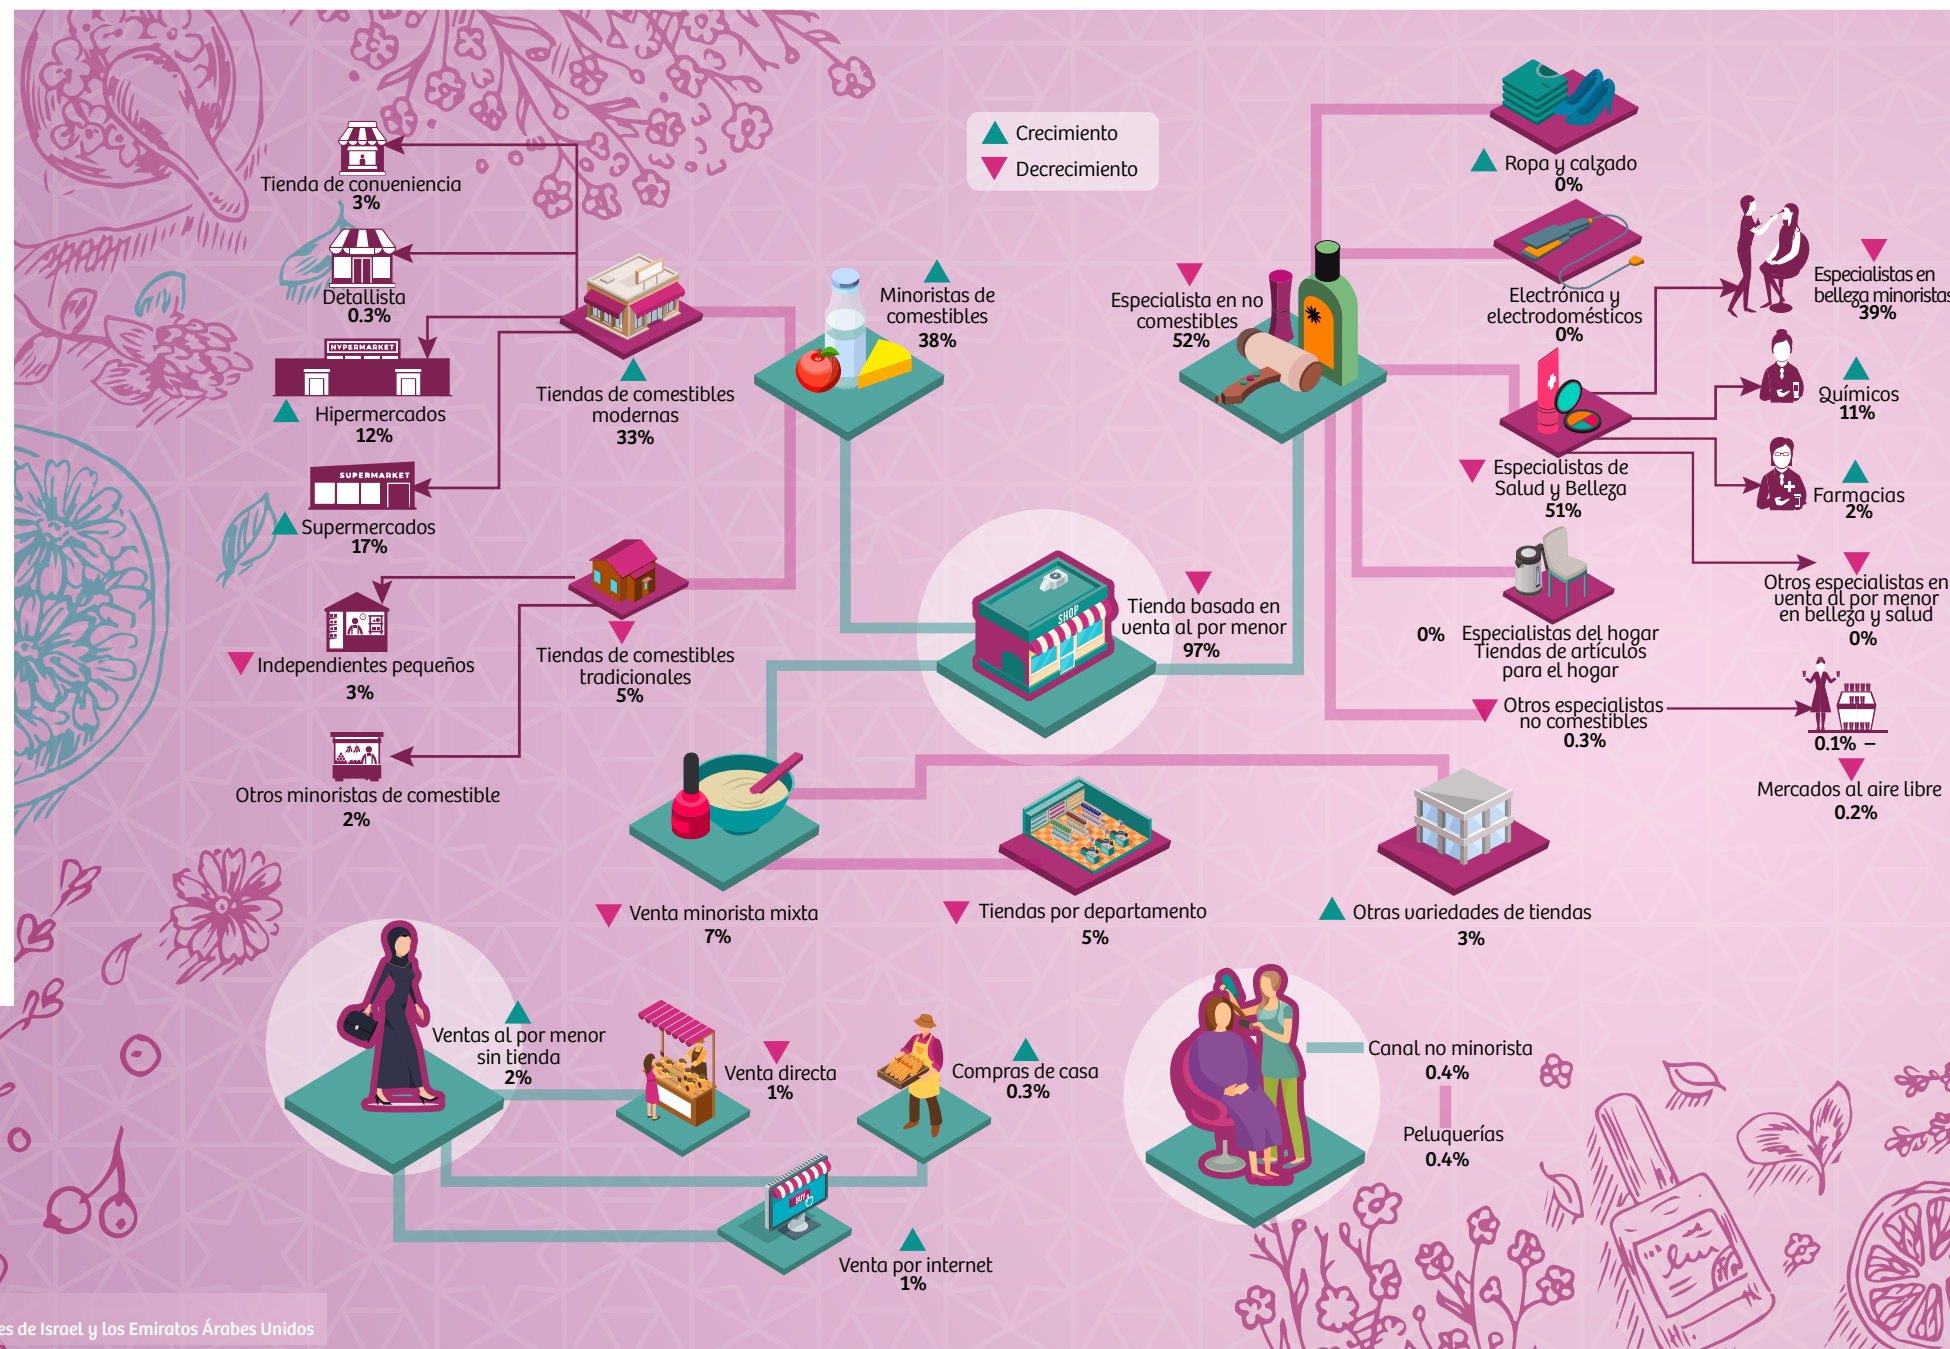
Crecimiento
Decrecimiento

Tienda de conveniencia
3%

Detallista
0.3%

HYPERMARKET
Hipermercados
12%

SUPERMARKET
Supermercados
17%

Independientes pequeños
3%

Otros minoristas de comestible
2%

Tiendas de comestibles modernas
33%

Tiendas de comestibles tradicionales
5%

Minoristas de comestibles
38%

SHOP
Tienda basada en venta al por menor
97%

Especialista en no comestibles
52%

Ropa y calzado
0%

Electrónica y electrodomésticos
0%

Especialistas de Salud y Belleza
51%

Especialistas en belleza minoristas
39%

Químicos
11%

Farmacias
2%

Otros especialistas en venta al por menor en belleza y salud
0%

0%
Especialistas del hogar
Tiendas de artículos para el hogar

Otros especialistas no comestibles
0.3%

0.1% –

Mercados al aire libre
0.2%

Venta minorista mixta
7%

Tiendas por departamento
5%

Otras variedades de tiendas
3%

Ventas al por menor sin tienda
2%

Venta directa
1%

Compras de casa
0.3%

Venta por internet
1%

Canal no minorista
0.4%

Peluquerías
0.4%

es de Israel y los Emiratos Árabes Unidos